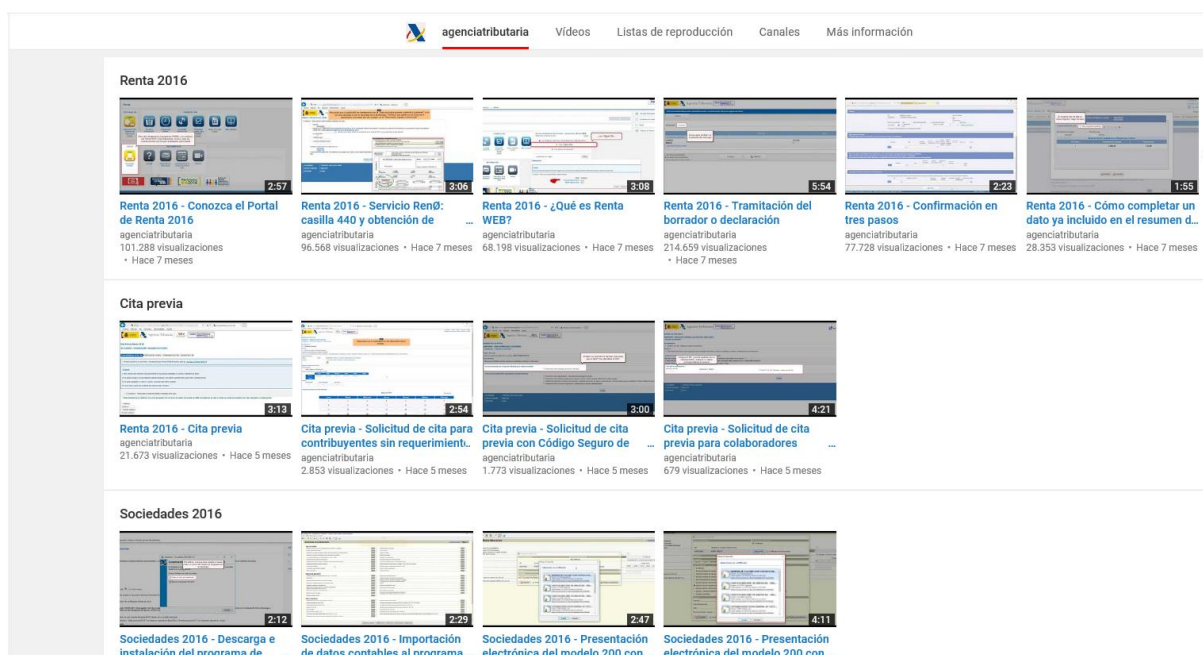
agenciatributaria Vídeos Listas de reproducción Canales Más información

Renta 2016

2:57
Renta 2016 - Conozca el Portal de Renta 2016
agenciatributaria
101.288 visualizaciones • Hace 7 meses

3:06
Renta 2016 - Servicio RenØ: casilla 440 y obtención de ...
agenciatributaria
96.568 visualizaciones • Hace 7 meses

3:08
Renta 2016 - ¿Qué es Renta WEB?
agenciatributaria
68.198 visualizaciones • Hace 7 meses

5:54
Renta 2016 - Tramitación del borrador o declaración
agenciatributaria
214.659 visualizaciones • Hace 7 meses

2:23
Renta 2016 - Confirmación en tres pasos
agenciatributaria
77.728 visualizaciones • Hace 7 meses

1:55
Renta 2016 - Cómo completar un dato ya incluido en el resumen d...
agenciatributaria
28.353 visualizaciones • Hace 7 meses

Cita previa

3:13
Renta 2016 - Cita previa
agenciatributaria
21.673 visualizaciones • Hace 5 meses

2:54
Cita previa - Solicitud de cita para contribuyentes sin requerimient...
agenciatributaria
2.853 visualizaciones • Hace 5 meses

3:00
Cita previa - Solicitud de cita previa con Código Seguro de ...
agenciatributaria
1.773 visualizaciones • Hace 5 meses

4:21
Cita previa - Solicitud de cita previa para colaboradores ...
agenciatributaria
679 visualizaciones • Hace 5 meses

Sociedades 2016

2:12
Sociedades 2016 - Descarga e instalación del programa de

2:29
Sociedades 2016 - Importación de datos contables al programa

2:47
Sociedades 2016 - Presentación electrónica del modelo 200 con

4:11
Sociedades 2016 - Presentación electrónica del modelo 200 con